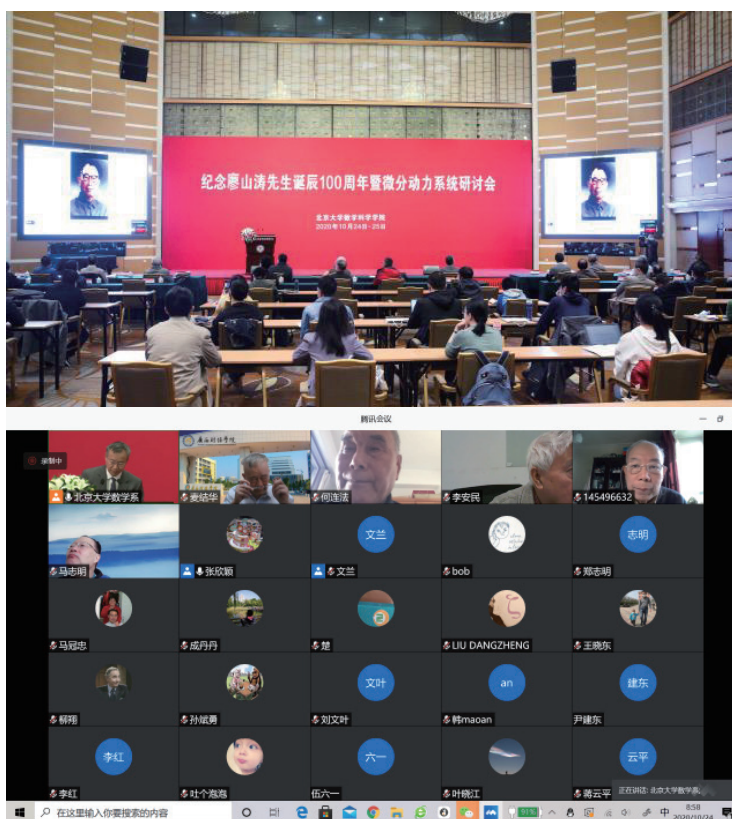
纪念廖山涛先生诞辰100周年暨微分动力系统研讨会

北京大学数学科学学院
2020年10月24日—25日

腾讯会议

录制中

北京大学数学系

麦结华

何连法

李安民

145496632

马志明

张欣颖

文兰

文兰

bob

志明

郑志明

马冠忠

成丹丹

楚

LIU DANGZHENG

王晓东

解翔

孙斌勇

文叶

刘文叶

an

韩maoan

建东

尹建东

李红

李红

吐个泡泡

六一

伍六一

叶晓江

云平

蒋云平

正在讲话: 北京大学数学...

在这里输入你要搜索的内容

中

8:58
2020/10/24